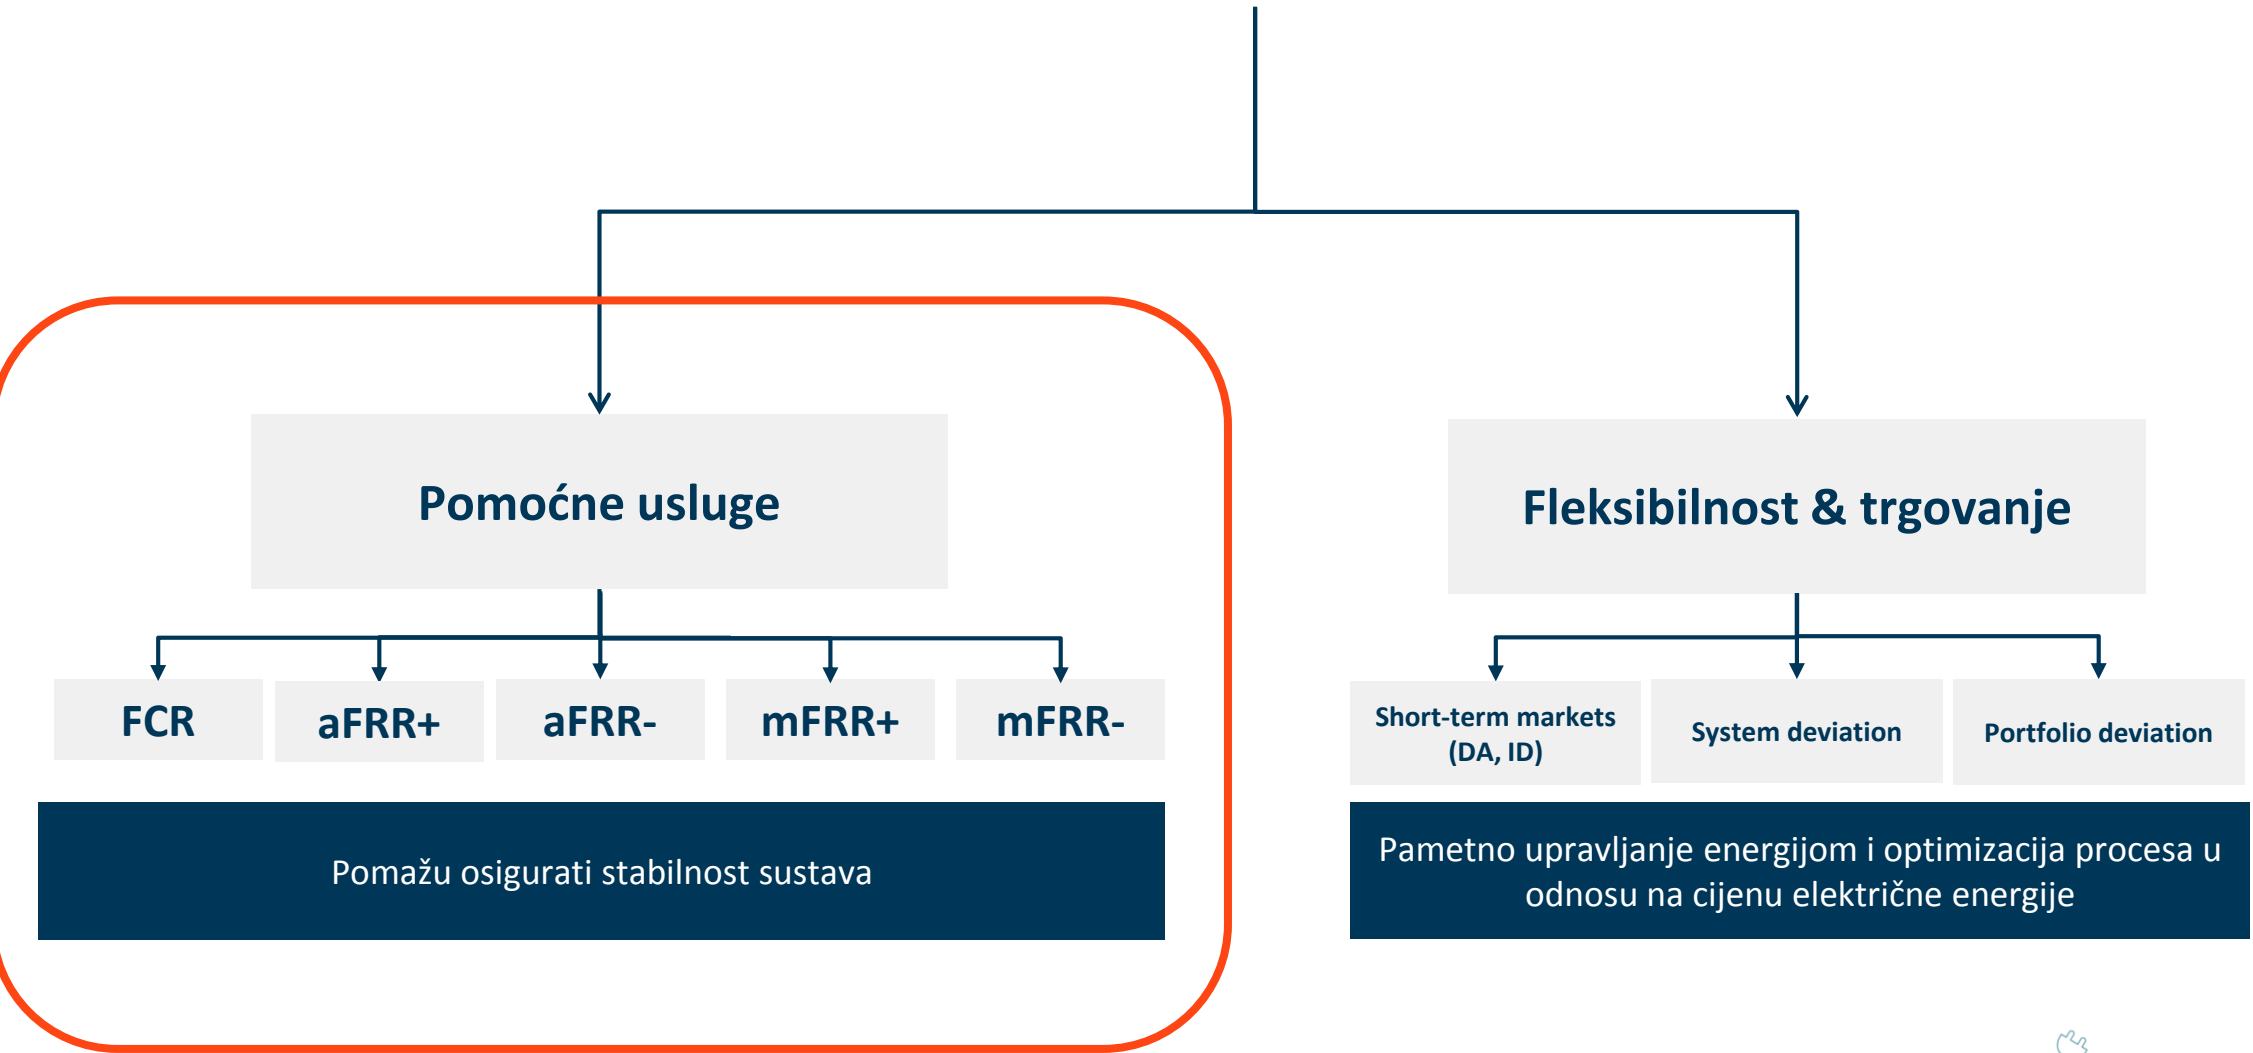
Pomoćne usluge

FCR

aFRR+

aFRR-

mFRR+

mFRR-

Pomažu osigurati stabilnost sustava

Fleksibilnost & trgovanje

Short-term markets (DA, ID)

System deviation

Portfolio deviation

Pametno upravljanje energijom i optimizacija procesa u odnosu na cijenu električne energije